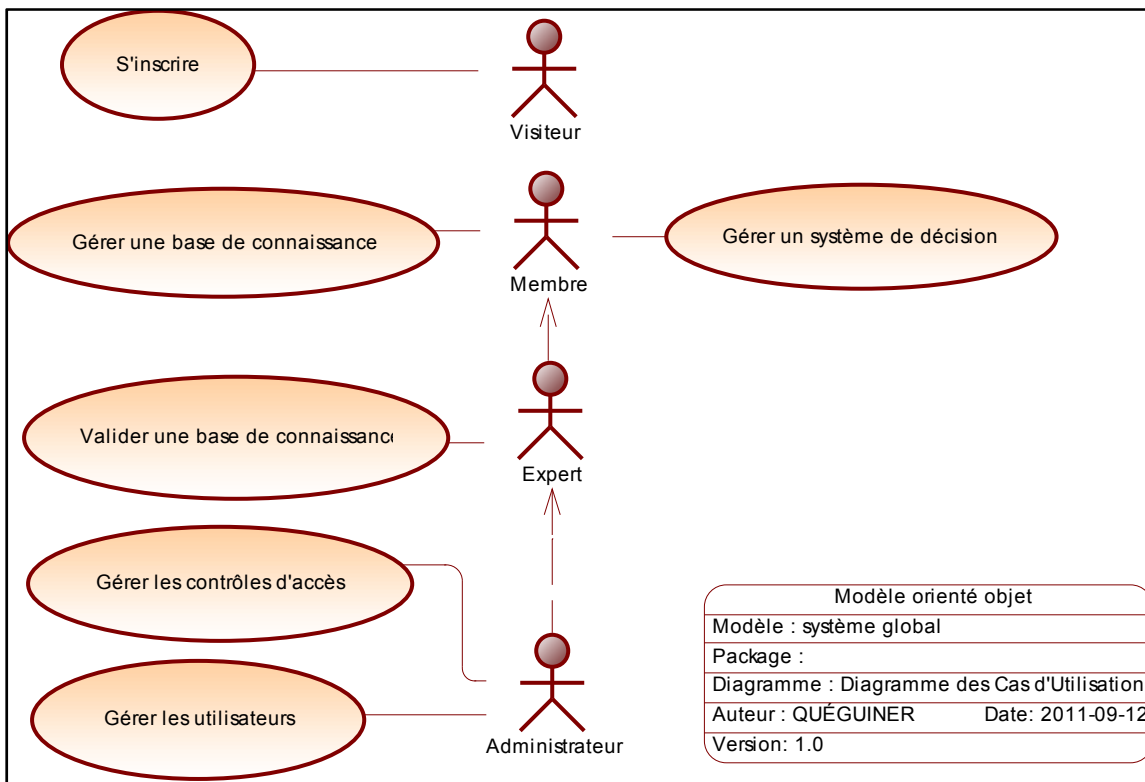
S'inscrire

Visiteur

Gérer une base de connaissance

Membre

Gérer un système de décision

Valider une base de connaissance

Expert

Gérer les contrôles d'accès

Gérer les utilisateurs

Administrateur

| Modèle orienté objet | |
|---|---|
| Modèle : système global | |
| Package : | |
| Diagramme : Diagramme des Cas d'Utilisation | |
| Auteur : QUÉGUINER | Date: 2011-09-12 |
| Version: 1.0 | |